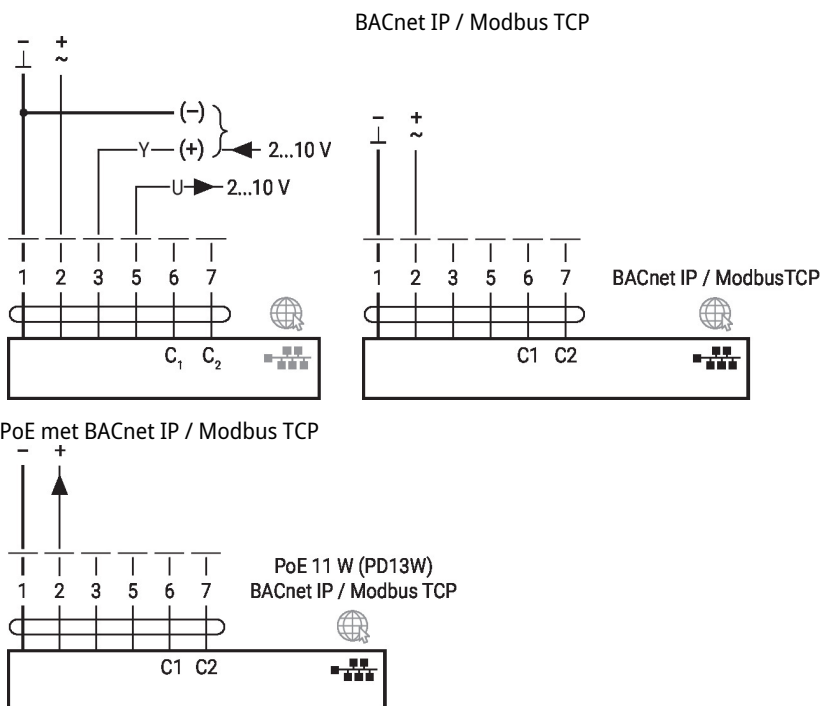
BACnet IP / Modbus TCP

– +
⊥ ~

(–)
Y— (+) ◄ 2...10 V
U ► 2...10 V

1 2 3 5 6 7

$C_1$ $C_2$

– +
⊥ ~

1 2 3 5 6 7

BACnet IP / ModbusTCP

C1 C2

PoE met BACnet IP / Modbus TCP
– +

1 2 3 5 6 7

PoE 11 W (PD13W)
BACnet IP / Modbus TCP

C1 C2